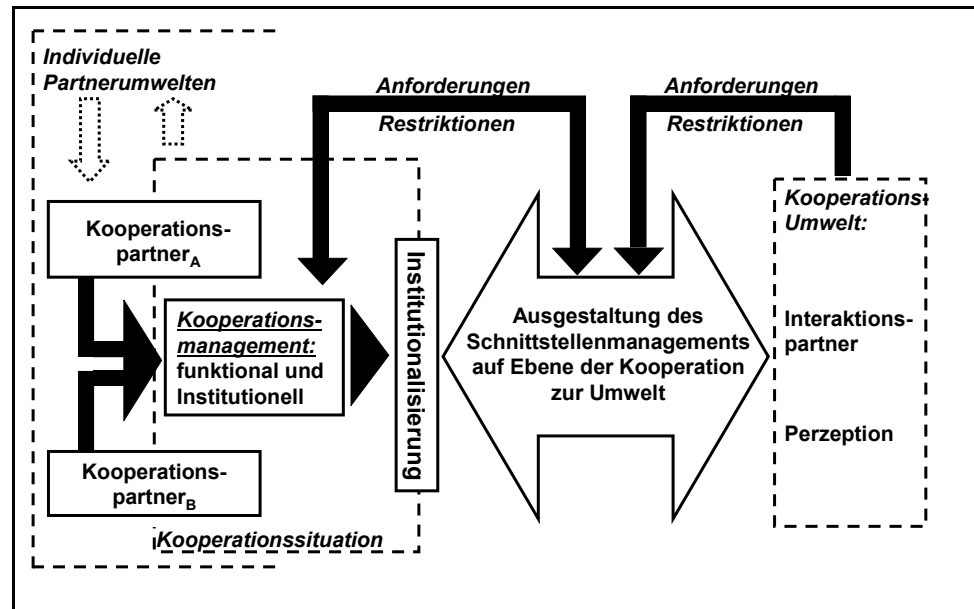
Individuelle Partnerumwelten

Anforderungen

Restriktionen

Anforderungen

Restriktionen

Kooperationspartner$_A$

Kooperationsmanagement: funktional und Institutionell

Institutionalisierung

Ausgestaltung des Schnittstellenmanagements auf Ebene der Kooperation zur Umwelt

Kooperations-Umwelt:

Interaktionspartner

Perzeption

Kooperationspartner$_B$

Kooperationssituation